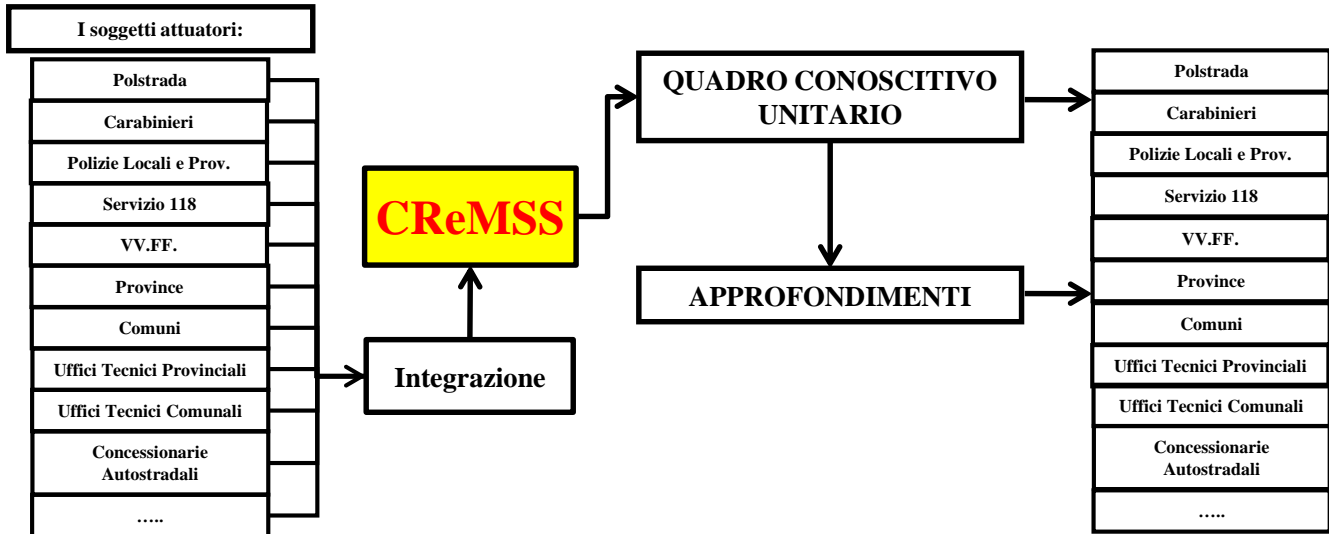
I soggetti attuatori:

Polstrada
Carabinieri
Polizie Locali e Prov.
Servizio 118
VV.FF.
Province
Comuni
Uffici Tecnici Provinciali
Uffici Tecnici Comunali
Concessionarie Autostradali
…..

Integrazione

CReMSS

QUADRO CONOSCITIVO UNITARIO

APPROFONDIMENTI

Polstrada
Carabinieri
Polizie Locali e Prov.
Servizio 118
VV.FF.
Province
Comuni
Uffici Tecnici Provinciali
Uffici Tecnici Comunali
Concessionarie Autostradali
…..